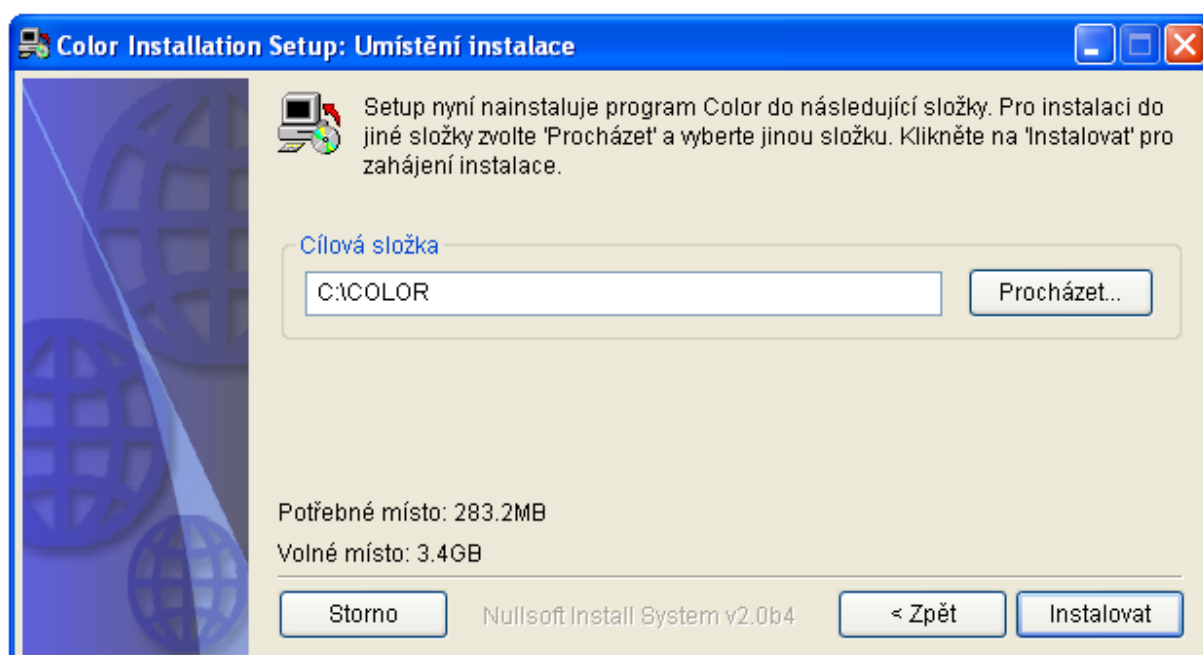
Color Installation Setup: Umístění instalace

Setup nyní nainstaluje program Color do následující složky. Pro instalaci do jiné složky zvolte 'Procházet' a vyberte jinou složku. Klikněte na 'Instalovat' pro zahájení instalace.

Cílová složka

C:\COLOR

Procházet...

Potřebné místo: 283.2MB

Volné místo: 3.4GB

Storno

Nullsoft Install System v2.0b4

< Zpět

Instalovat